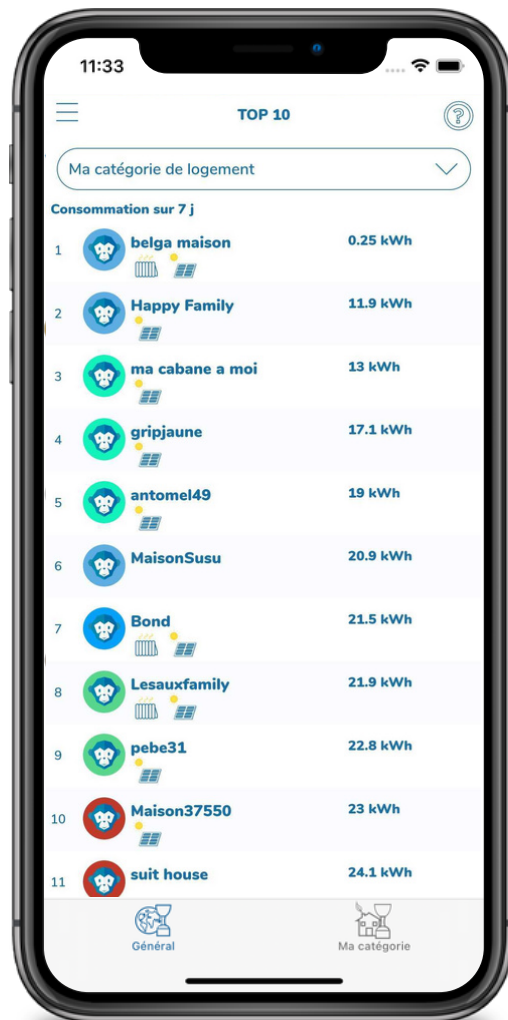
11:33

TOP 10

Ma catégorie de logement

Consommation sur 7 j

1 belga maison 0.25 kWh

2 Happy Family 11.9 kWh

3 ma cabane a moi 13 kWh

4 gripjaune 17.1 kWh

5 antomel49 19 kWh

6 MaisonSusu 20.9 kWh

7 Bond 21.5 kWh

8 Lesauxfamily 21.9 kWh

9 pebe31 22.8 kWh

10 Maison37550 23 kWh

11 suit house 24.1 kWh

Général Ma catégorie